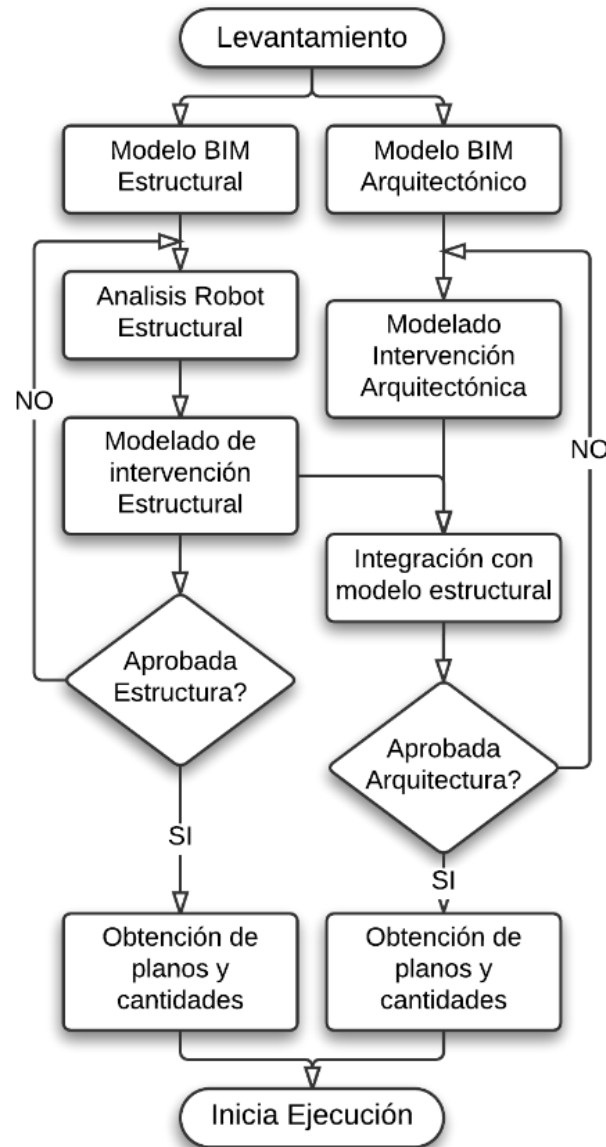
Levantamiento

Modelo BIM Estructural

Modelo BIM Arquitectónico

Analisis Robot Estructural

Modelado Intervención Arquitectónica

NO

Modelado de intervención Estructural

NO

Integración con modelo estructural

Aprobada Estructura?

Aprobada Arquitectura?

SI

SI

Obtención de planos y cantidades

Obtención de planos y cantidades

Inicia Ejecución